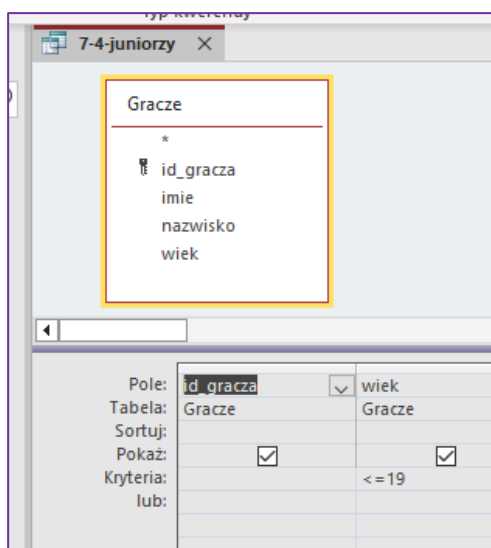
Typ kwerendy

7-4-juniorzy ×

Gracze

*
id_gracza
imie
nazwisko
wiek

| | | |
|---|---|---|
| Pole: | id_gracza | wiek |
| Tabela: | Gracze | Gracze |
| Sortuj: | | |
| Pokaż: | ☑ | ☑ |
| Kryteria: | | <=19 |
| lub: | | |